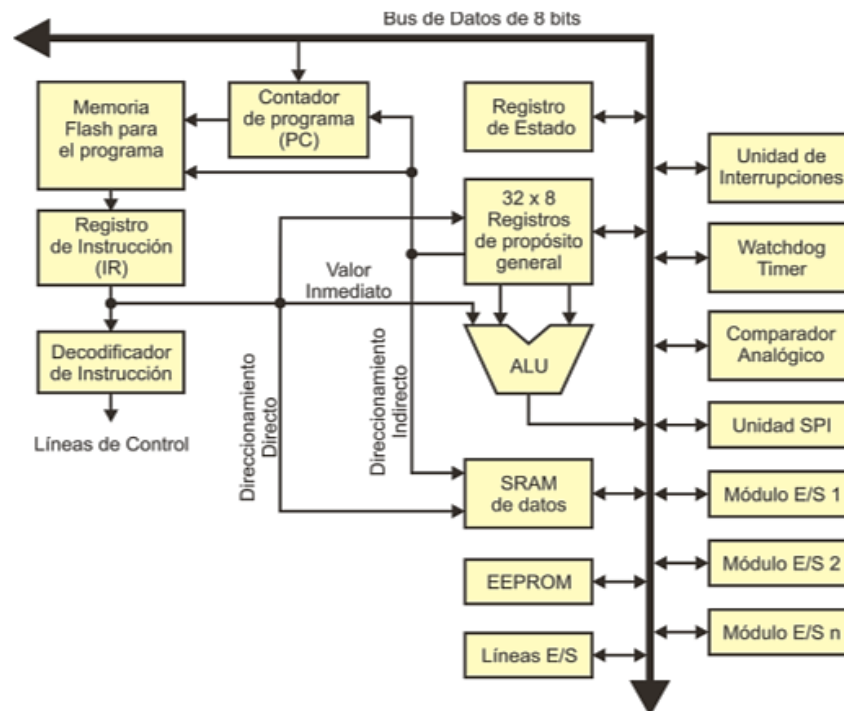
Bus de Datos de 8 bits

Memoria Flash para el programa

Contador de programa (PC)

Registro de Estado

Unidad de Interrupciones

Registro de Instrucción (IR)

32 x 8 Registros de propósito general

Watchdog Timer

Valor Inmediato

Decodificador de Instrucción

ALU

Comparador Analógico

Direccionamiento Directo

Direccionamiento Indirecto

Líneas de Control

Unidad SPI

SRAM de datos

Módulo E/S 1

Módulo E/S 2

EEPROM

Módulo E/S n

Líneas E/S